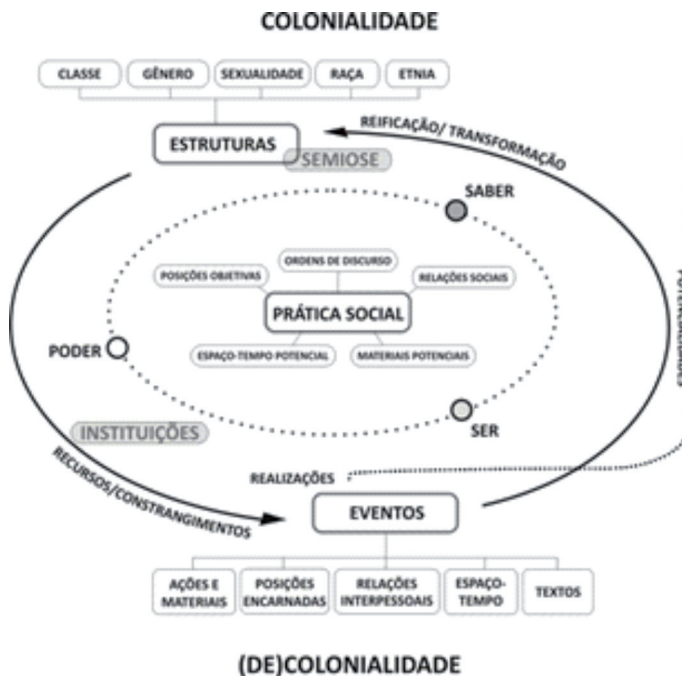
COLONIALIDADE

CLASSE
GÊNERO
SEXUALIDADE
RAÇA
ETNIA

ESTRUTURAS
SEMIOSE
REIFICAÇÃO/ TRANSFORMAÇÃO

SABER

ORDENS DE DISCURSO
POSIÇÕES OBJETIVAS
RELAÇÕES SOCIAIS
PRÁTICA SOCIAL
ESPAÇO-TEMPO POTENCIAL
MATERIAIS POTENCIAIS

PODER
POTENCIALIDADES
SER

INSTITUIÇÕES
RECURSOS/CONSTRANGIMENTOS
REALIZAÇÕES

EVENTOS

AÇÕES E MATERIAIS
POSIÇÕES ENCARNADAS
RELAÇÕES INTERPESSOAIS
ESPAÇO-TEMPO
TEXTOS

(DE)COLONIALIDADE